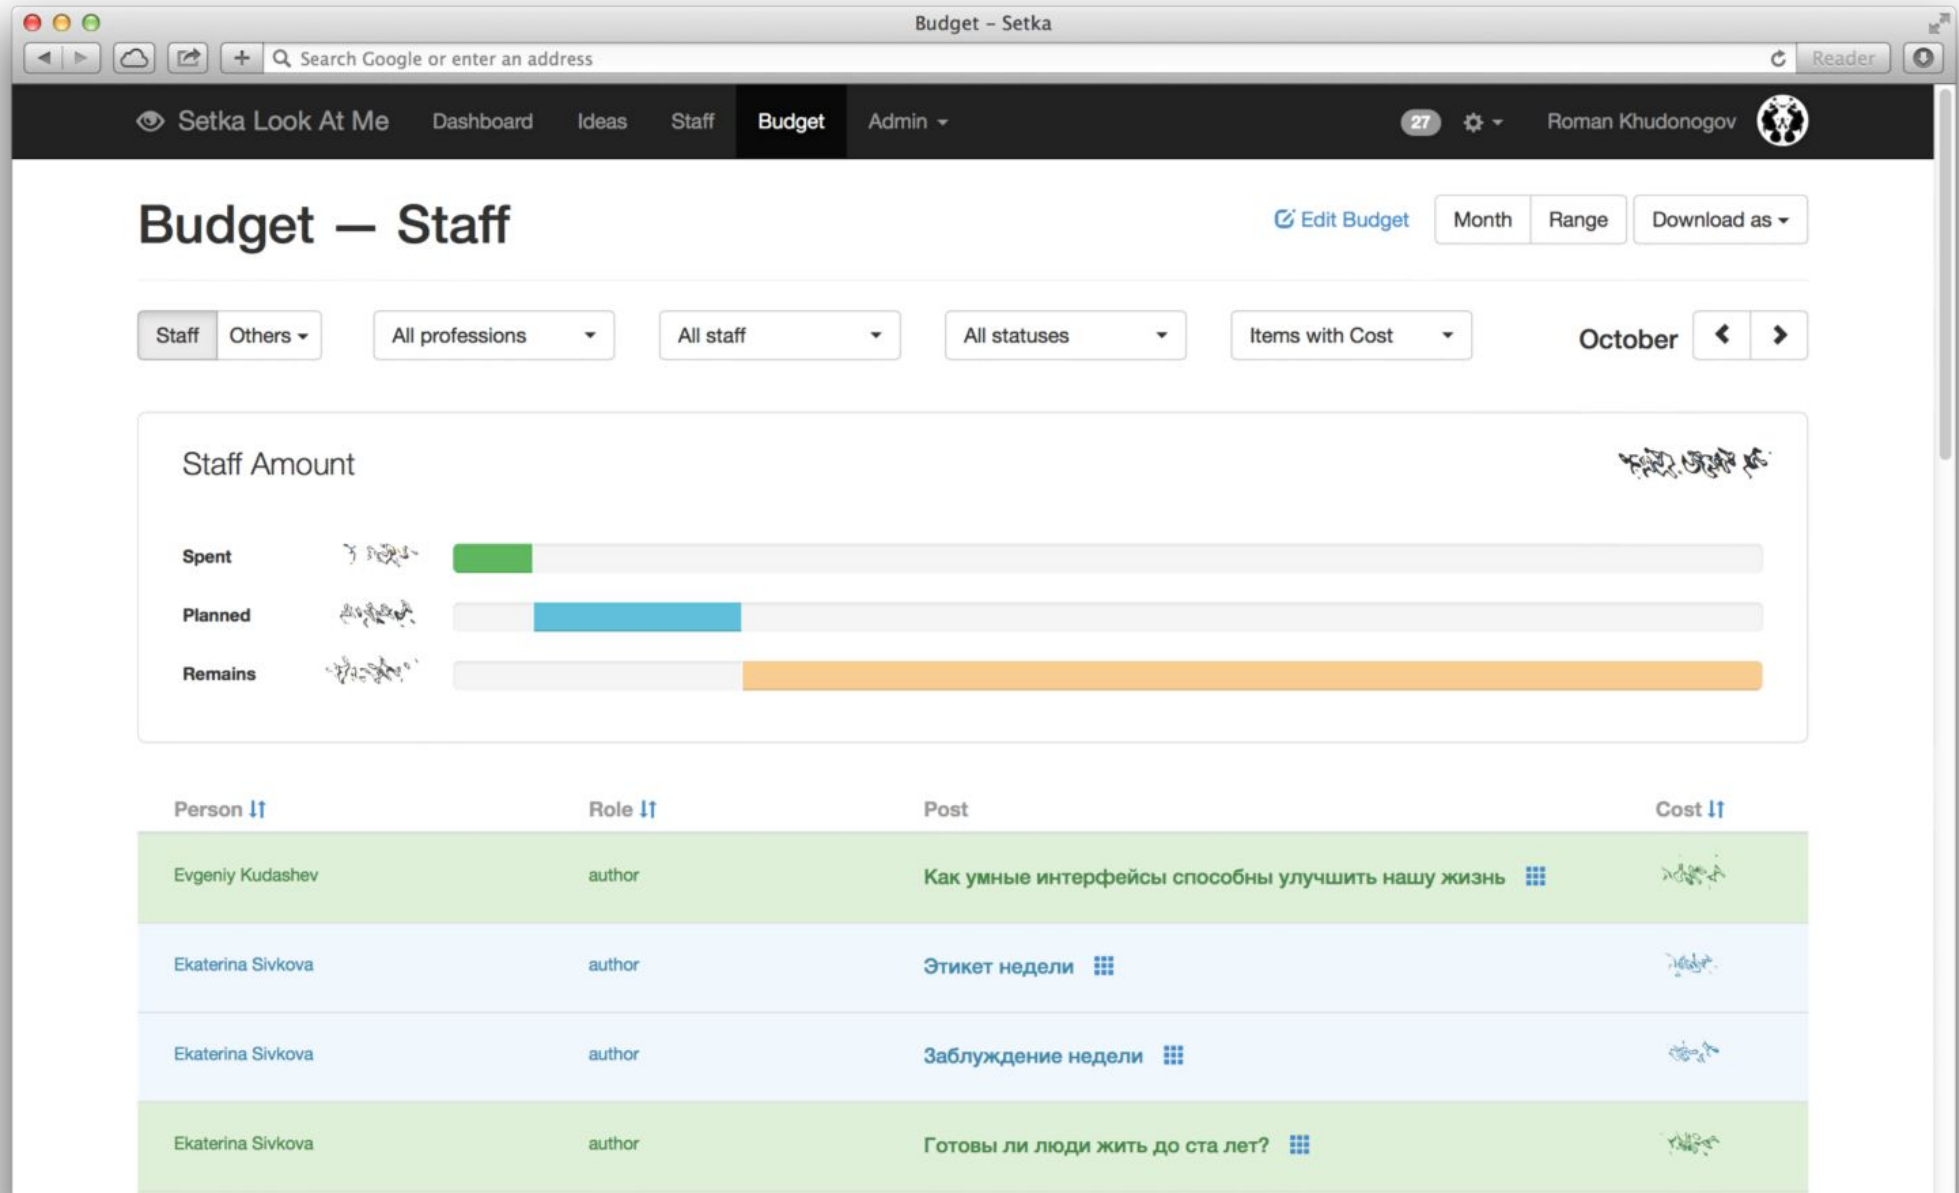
Budget – Setka

Search Google or enter an address

Reader

Setka Look At Me   Dashboard   Ideas   Staff   Budget   Admin

27

Roman Khudonogov

Budget — Staff

Edit Budget   Month   Range   Download as

Staff   Others   All professions   All staff   All statuses   Items with Cost   October

Staff Amount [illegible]

Spent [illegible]

Planned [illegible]

Remains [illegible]

| Person | Role | Post | Cost |
|---|---|---|---|
| Evgeniy Kudashev | author | Как умные интерфейсы способны улучшить нашу жизнь | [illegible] |
| Ekaterina Sivkova | author | Этикет недели | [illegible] |
| Ekaterina Sivkova | author | Заблуждение недели | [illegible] |
| Ekaterina Sivkova | author | Готовы ли люди жить до ста лет? | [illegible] |